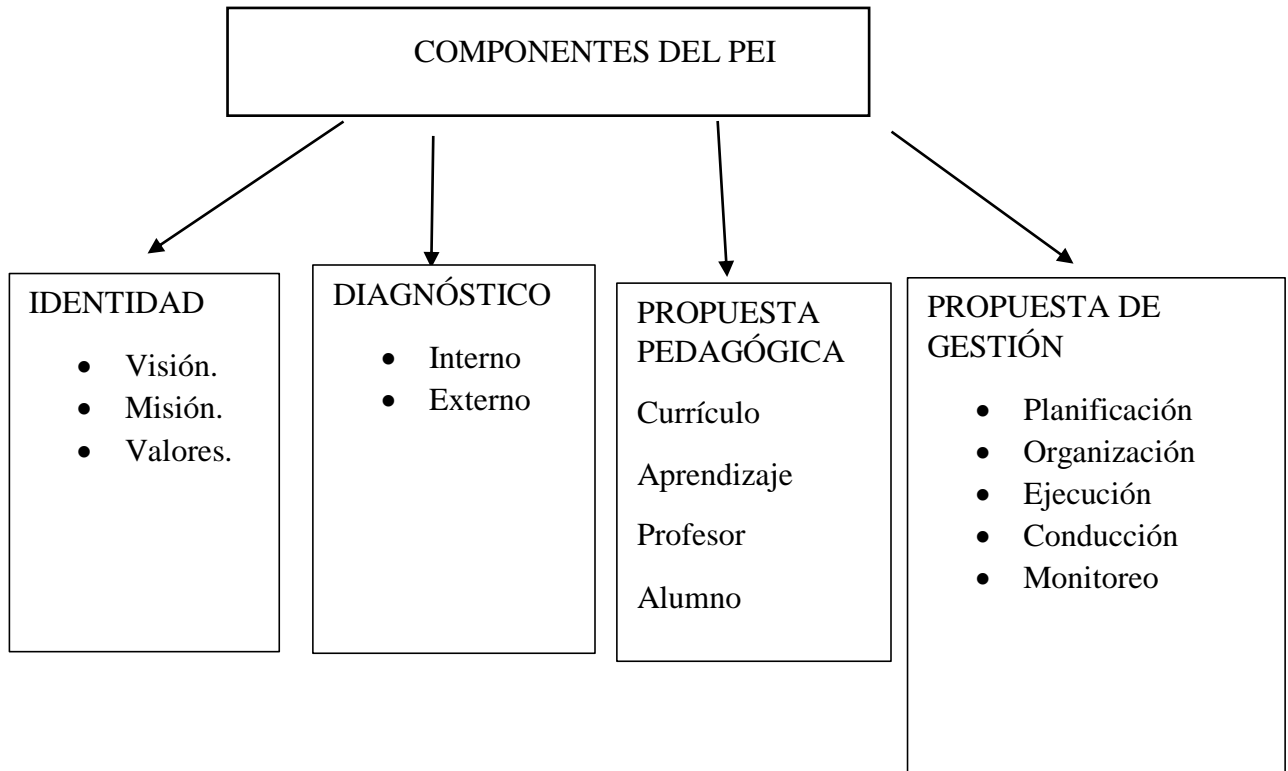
COMPONENTES DEL PEI

IDENTIDAD
- Visión.
- Misión.
- Valores.

DIAGNÓSTICO
- Interno
- Externo

PROPUESTA PEDAGÓGICA

Currículo

Aprendizaje

Profesor

Alumno

PROPUESTA DE GESTIÓN
- Planificación
- Organización
- Ejecución
- Conducción
- Monitoreo